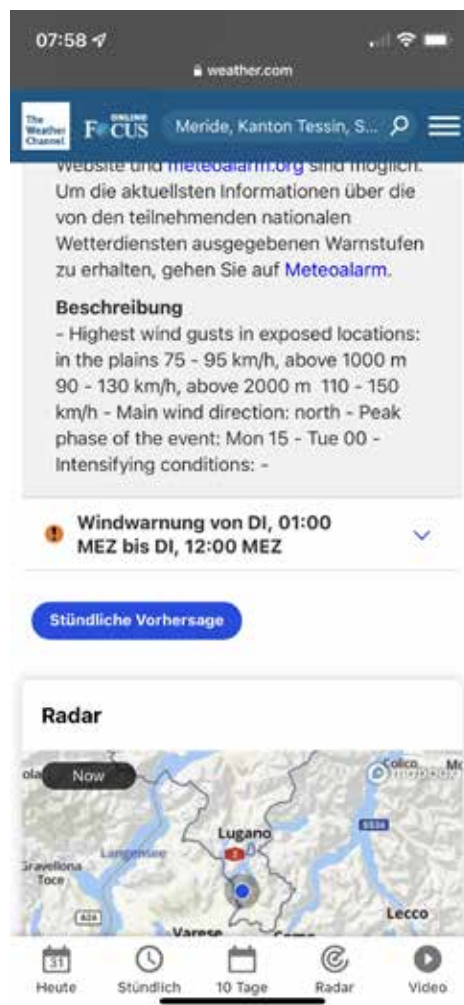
07:58

weather.com

The Weather Channel FOCUS ONLINE Meride, Kanton Tessin, S...

Website und meteoalarm.org sind möglich. Um die aktuellsten Informationen über die von den teilnehmenden nationalen Wetterdiensten ausgegebenen Warnstufen zu erhalten, gehen Sie auf Meteoalarm.

Beschreibung
- Highest wind gusts in exposed locations: in the plains 75 - 95 km/h, above 1000 m 90 - 130 km/h, above 2000 m 110 - 150 km/h - Main wind direction: north - Peak phase of the event: Mon 15 - Tue 00 - Intensifying conditions: -

Windwarnung von DI, 01:00 MEZ bis DI, 12:00 MEZ

Stündliche Vorhersage

Radar

Now

Colico

mapbox

Lugano

Langensee

Gravellona Toce

Varese

Lecco

A24

SS36

Heute Stündlich 10 Tage Radar Video

31